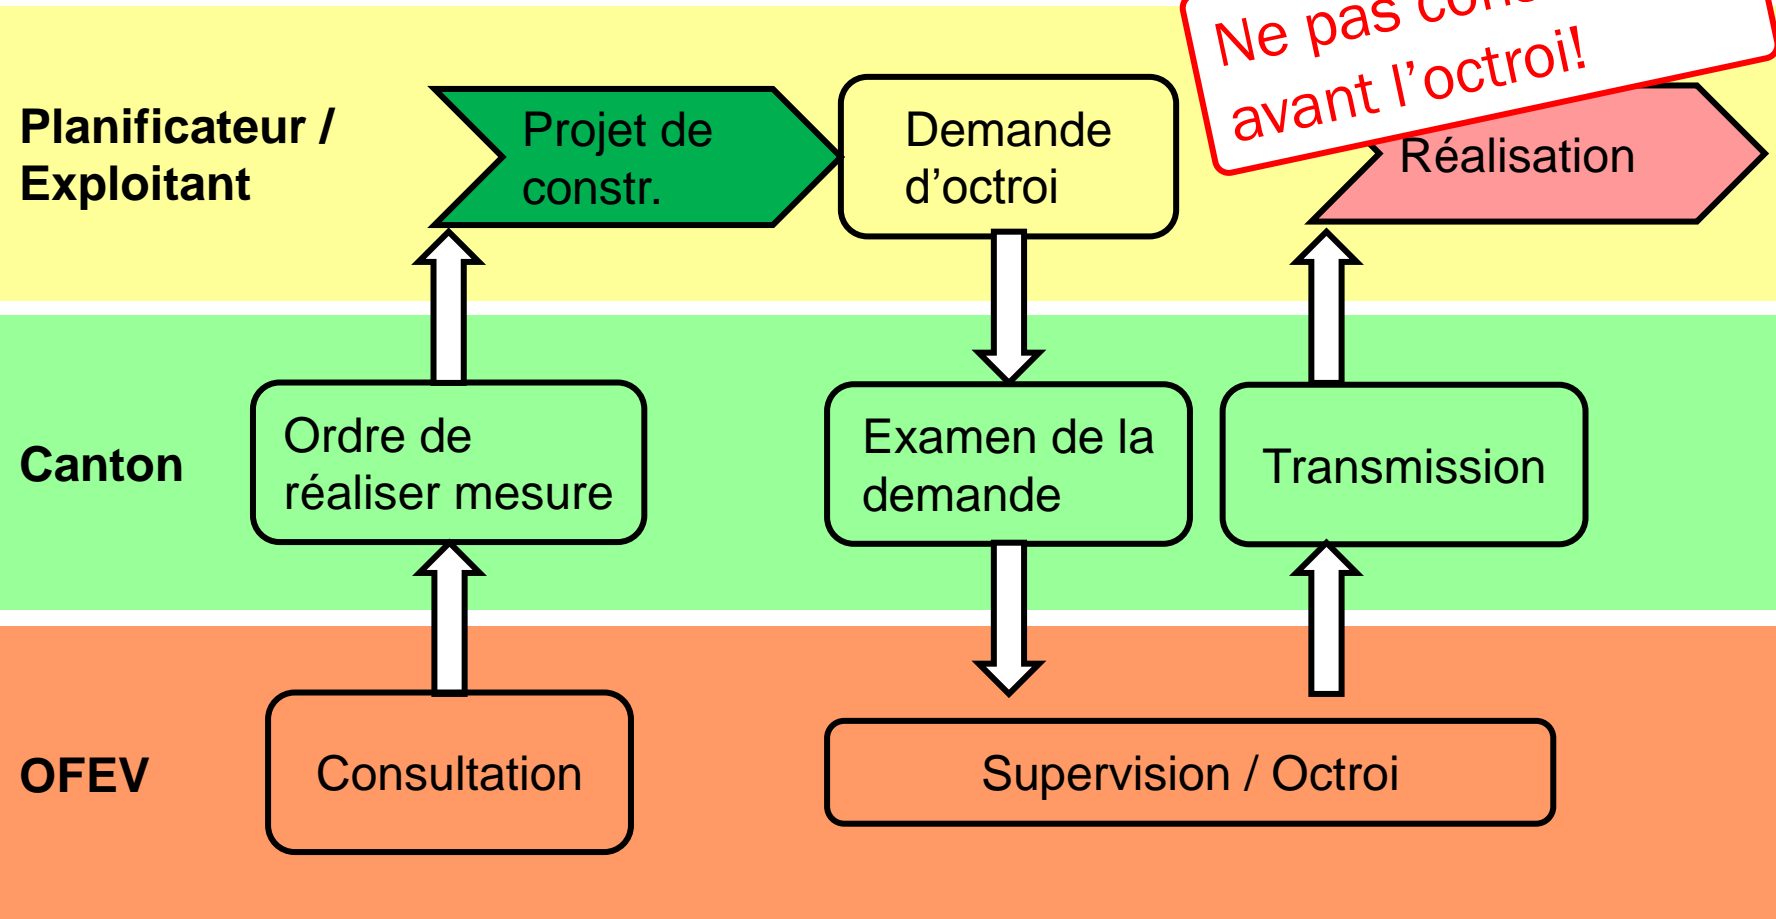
Planificateur / Exploitant

Projet de constr.

Demande d’octroi

Ne pas con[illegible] avant l’octroi!

Réalisation

Canton

Ordre de réaliser mesure

Examen de la demande

Transmission

OFEV

Consultation

Supervision / Octroi